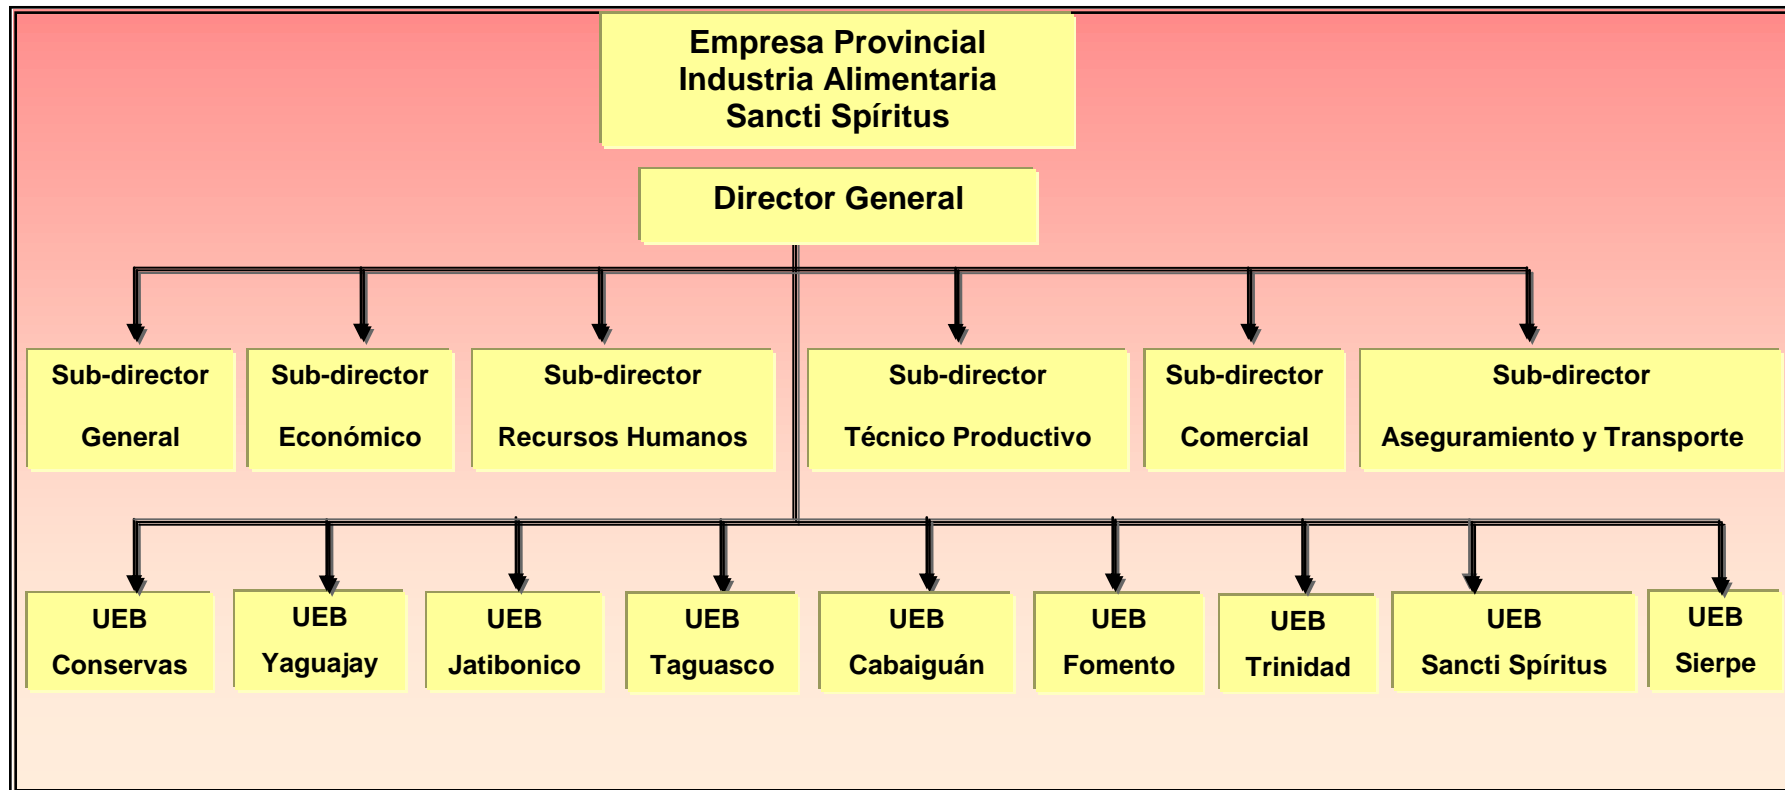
Empresa Provincial
Industria Alimentaria
Sancti Spíritus

Director General

Sub-director
General

Sub-director
Económico

Sub-director
Recursos Humanos

Sub-director
Técnico Productivo

Sub-director
Comercial

Sub-director
Aseguramiento y Transporte

UEB
Conservas

UEB
Yaguajay

UEB
Jatibonico

UEB
Taguasco

UEB
Cabaiguán

UEB
Fomento

UEB
Trinidad

UEB
Sancti Spíritus

UEB
Sierpe